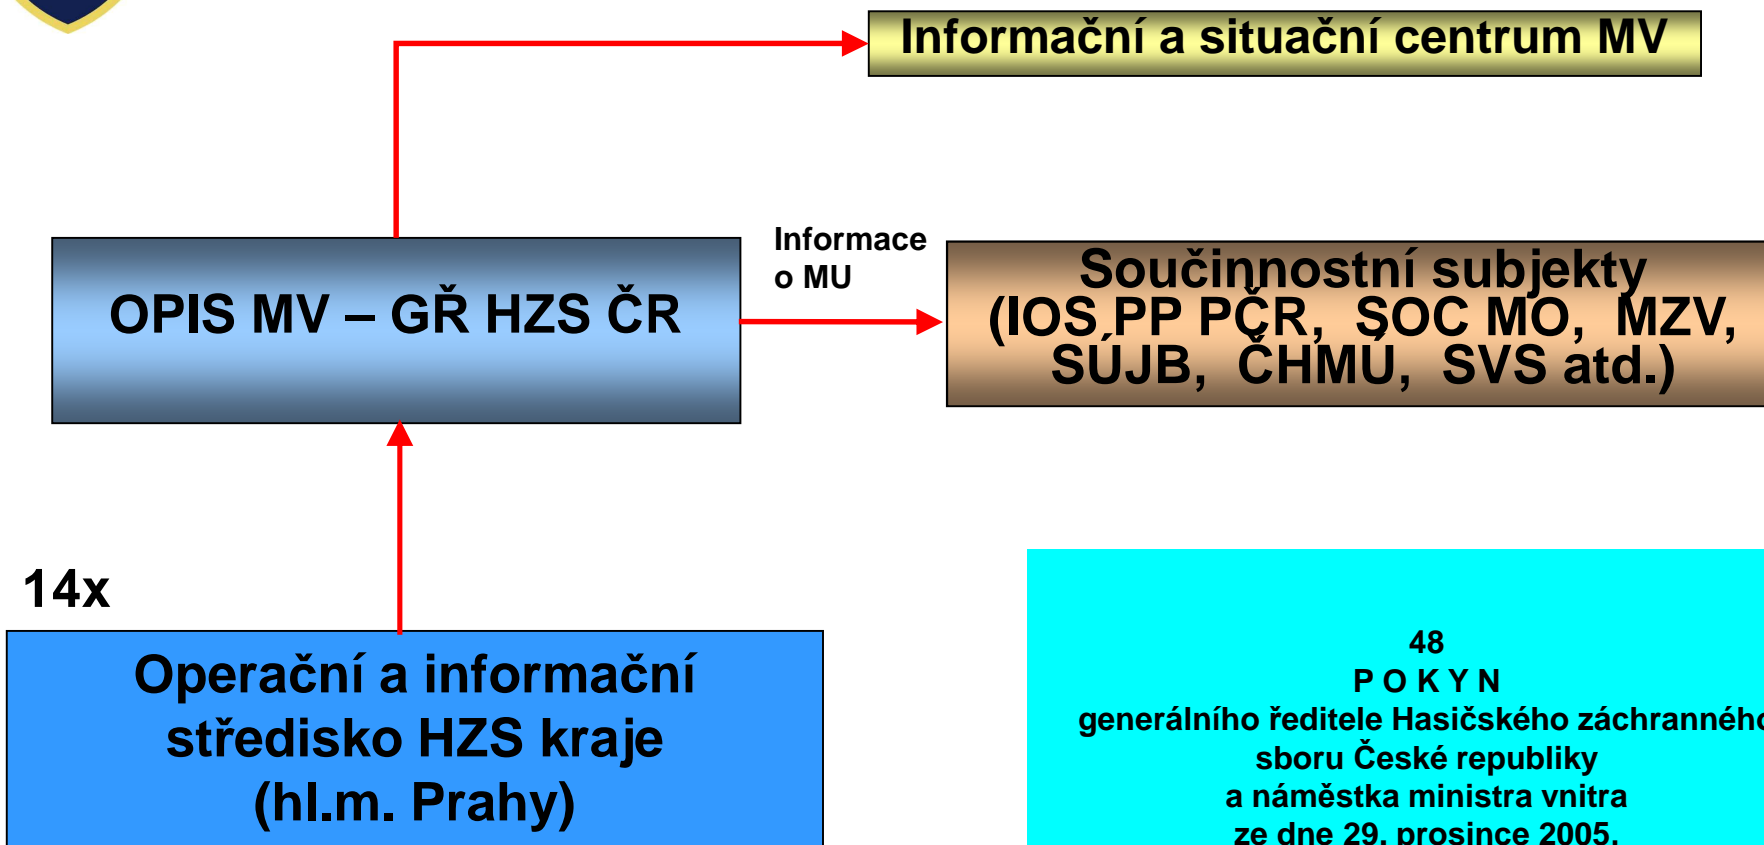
Informační a situační centrum MV

OPIS MV – GŘ HZS ČR

Informace
o MU

Součinnostní subjekty
(IOS PP PČR, SOC MO, MZV,
SÚJB, ČHMÚ, SVS atd.)

14x

Operační a informační
středisko HZS kraje
(hl.m. Prahy)

48
P O K Y N
generálního ředitele Hasičského záchranného
sboru České republiky
a náměstka ministra vnitra
ze dne 29. prosince 2005,